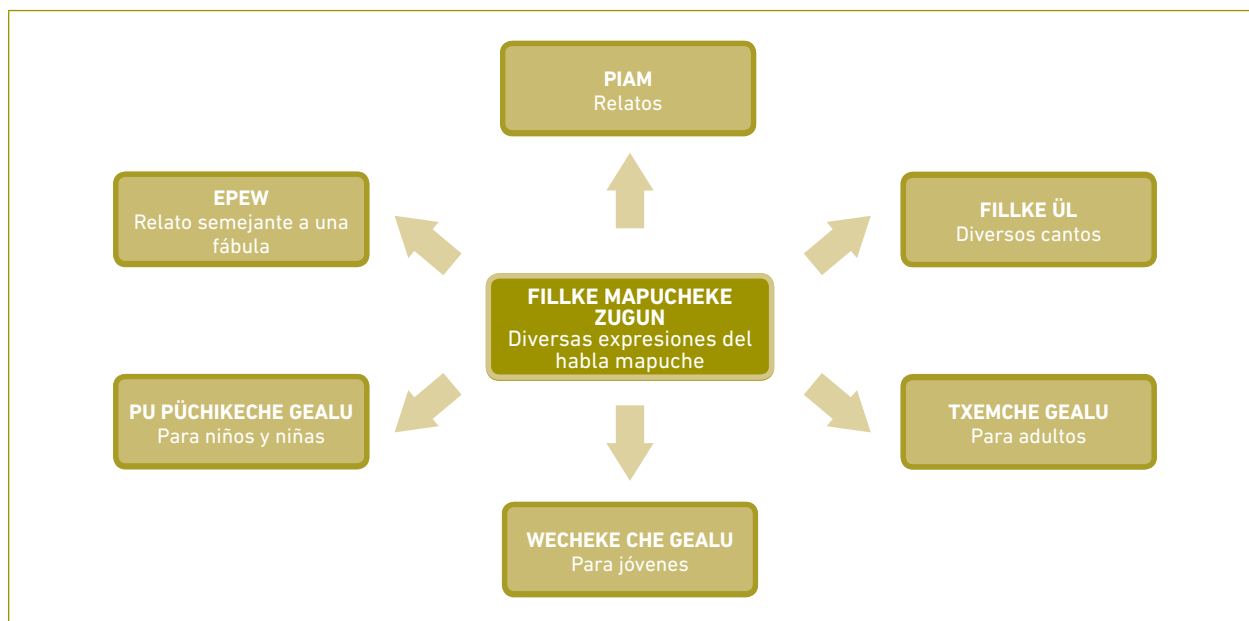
PIAM
Relatos

EPEW
Relato semejante a una fábula

FILLKE ÜL
Diversos cantos

FILLKE MAPUCHEKE ZUGUN
Diversas expresiones del habla mapuche

PU PÜCHIKECHE GEALU
Para niños y niñas

TXEMCHE GEALU
Para adultos

WECHEKE CHE GEALU
Para jóvenes